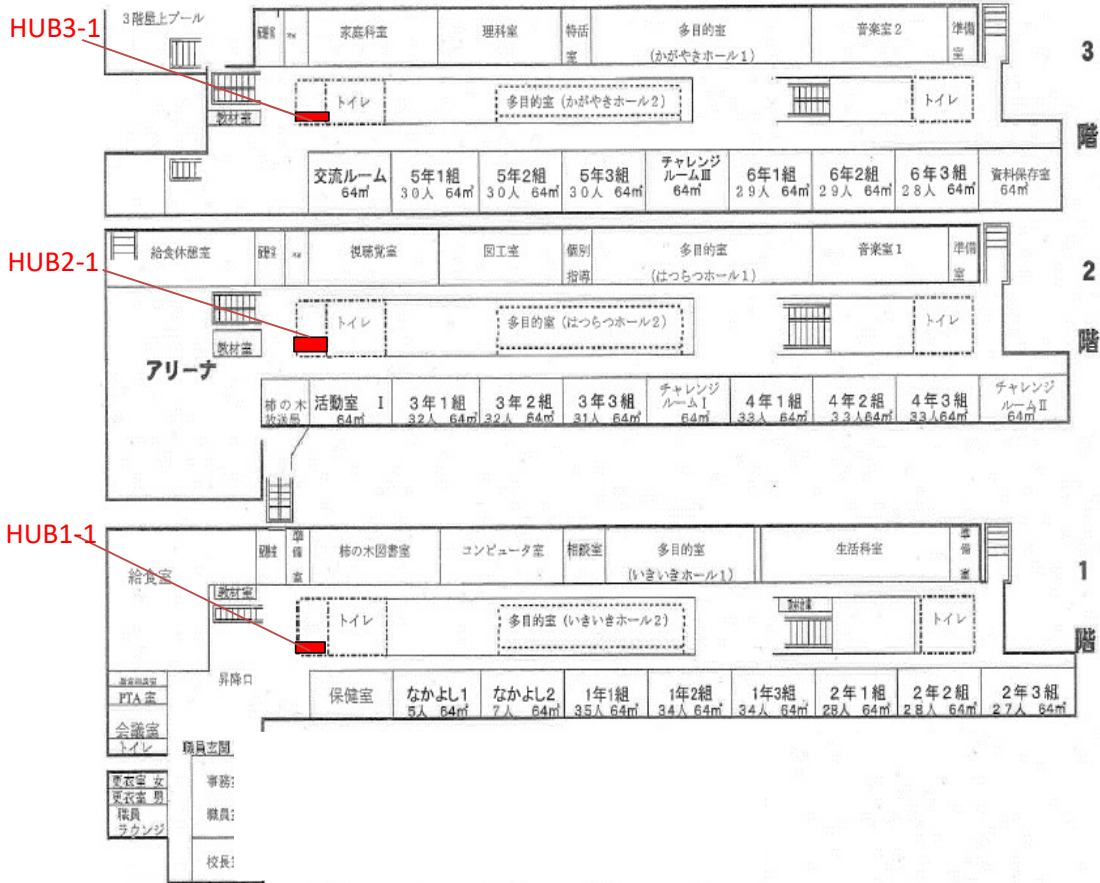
HUB3-1

3階屋上プール

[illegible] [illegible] 家庭科室 理科室 特活室 多目的室 (かがやきホール1) 音楽室2 準備室

3 階

教材室 トイレ 多目的室 (かがやきホール2) トイレ

交流ルーム 64㎡
5年1組 30人 64㎡
5年2組 30人 64㎡
5年3組 30人 64㎡
チャレンジルームⅢ 64㎡
6年1組 29人 64㎡
6年2組 29人 64㎡
6年3組 28人 64㎡
資料保存室 64㎡

HUB2-1

給食休憩室 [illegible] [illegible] 視聴覚室 図工室 個別指導 多目的室 (はつらつホール1) 音楽室1 準備室

2 階

教材室 トイレ 多目的室 (はつらつホール2) トイレ

アリーナ

柿の木放送局
活動室 Ⅰ 64㎡
3年1組 32人 64㎡
3年2組 32人 64㎡
3年3組 31人 64㎡
チャレンジルームⅠ 64㎡
4年1組 33人 64㎡
4年2組 33人 64㎡
4年3組 33人 64㎡
チャレンジルームⅡ 64㎡

HUB1-1

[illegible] 準備室 柿の木図書室 コンピュータ室 相談室 多目的室 (いきいきホール1) 生活科室 準備室

1 階

給食室 教材室 トイレ 多目的室 (いきいきホール2) 教材室 トイレ

昇降口

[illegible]
PTA室
会議室
トイレ

保健室
なかよし1 5人 64㎡
なかよし2 7人 64㎡
1年1組 35人 64㎡
1年2組 34人 64㎡
1年3組 34人 64㎡
2年1組 28人 64㎡
2年2組 28人 64㎡
2年3組 27人 64㎡

職員玄関
更衣室 女
更衣室 男
職員ラウンジ
事務室
職員室
校長室